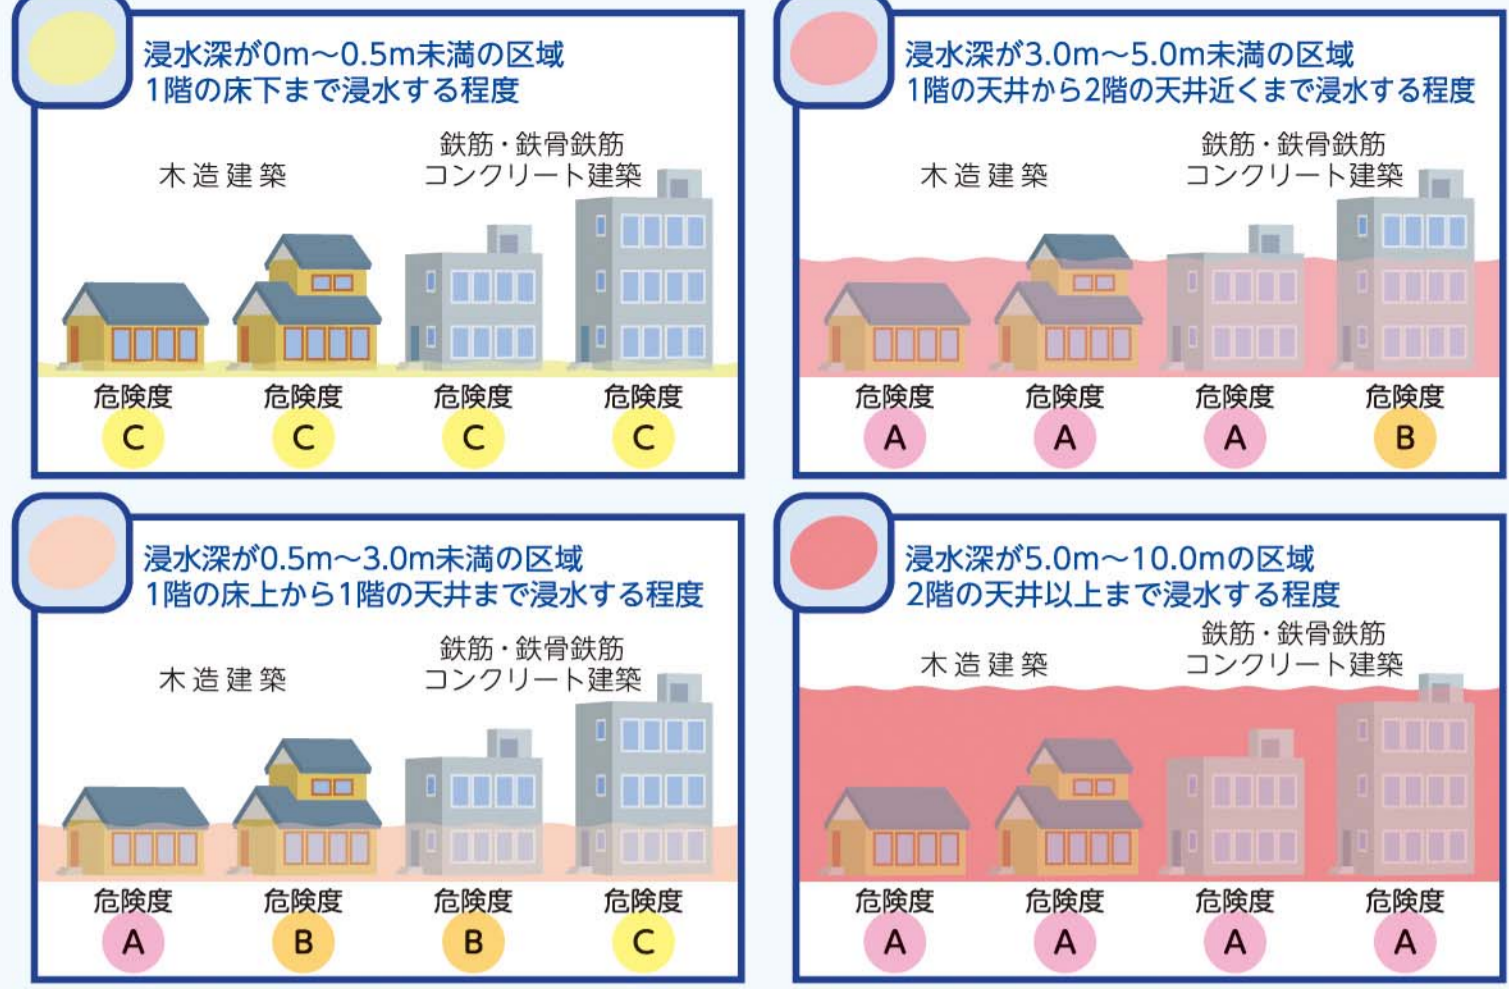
浸水深が0m～0.5m未満の区域
1階の床下まで浸水する程度

木造建築

鉄筋・鉄骨鉄筋
コンクリート建築

危険度
C

危険度
C

危険度
C

危険度
C

浸水深が3.0m～5.0m未満の区域
1階の天井から2階の天井近くまで浸水する程度

木造建築

鉄筋・鉄骨鉄筋
コンクリート建築

危険度
A

危険度
A

危険度
A

危険度
B

浸水深が0.5m～3.0m未満の区域
1階の床上から1階の天井まで浸水する程度

木造建築

鉄筋・鉄骨鉄筋
コンクリート建築

危険度
A

危険度
B

危険度
B

危険度
C

浸水深が5.0m～10.0mの区域
2階の天井以上まで浸水する程度

木造建築

鉄筋・鉄骨鉄筋
コンクリート建築

危険度
A

危険度
A

危険度
A

危険度
A